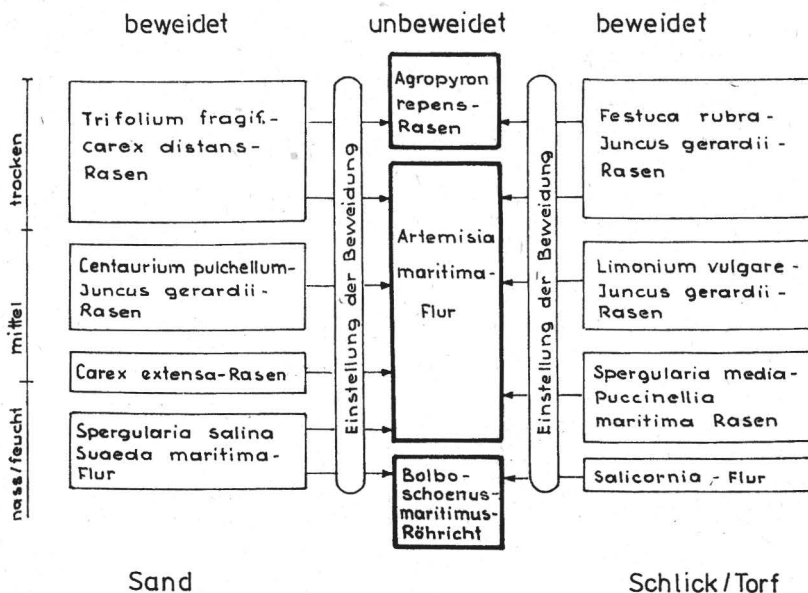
beweidet

unbeweidet

beweidet

trocken

mittel

nass/feucht

Trifolium fragif.-Carex distans-Rasen

Centaurium pulchellum-Juncus gerardii-Rasen

Carex extensa-Rasen

Spergularia salina Suaeda maritima-Flur

Einstellung der Beweidung

Agropyron repens-Rasen

Artemisia maritima-Flur

Bolboschoenus-maritimus-Röhricht

Einstellung der Beweidung

Festuca rubra-Juncus gerardii-Rasen

Limonium vulgare-Juncus gerardii-Rasen

Spergularia media-Puccinellia maritima Rasen

Salicornia - Flur

Sand

Schlick / Torf